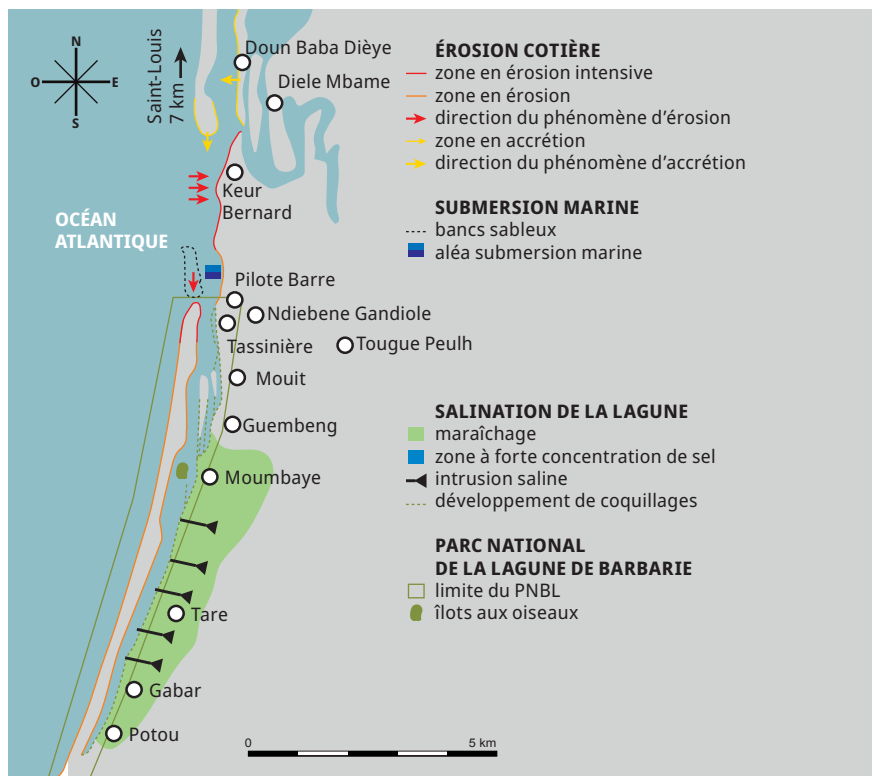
N
O
E
S

Saint-Louis 7 km

Doun Baba Dièye
Diele Mbame
Keur Bernard
OCÉAN ATLANTIQUE
Pilote Barre
Ndiebene Gandiole
Tassinière
Tougue Peulh
Mouit
Guembeng
Moumbaye
Tare
Gabar
Potou

ÉROSION COTIÈRE
zone en érosion intensive
zone en érosion
direction du phénomène d'érosion
zone en accrétion
direction du phénomène d'accrétion

SUBMERSION MARINE
bancs sableux
aléa submersion marine

SALINATION DE LA LAGUNE
maraîchage
zone à forte concentration de sel
intrusion saline
développement de coquillages

PARC NATIONAL DE LA LAGUNE DE BARBARIE
limite du PNBL
îlots aux oiseaux

0
5 km